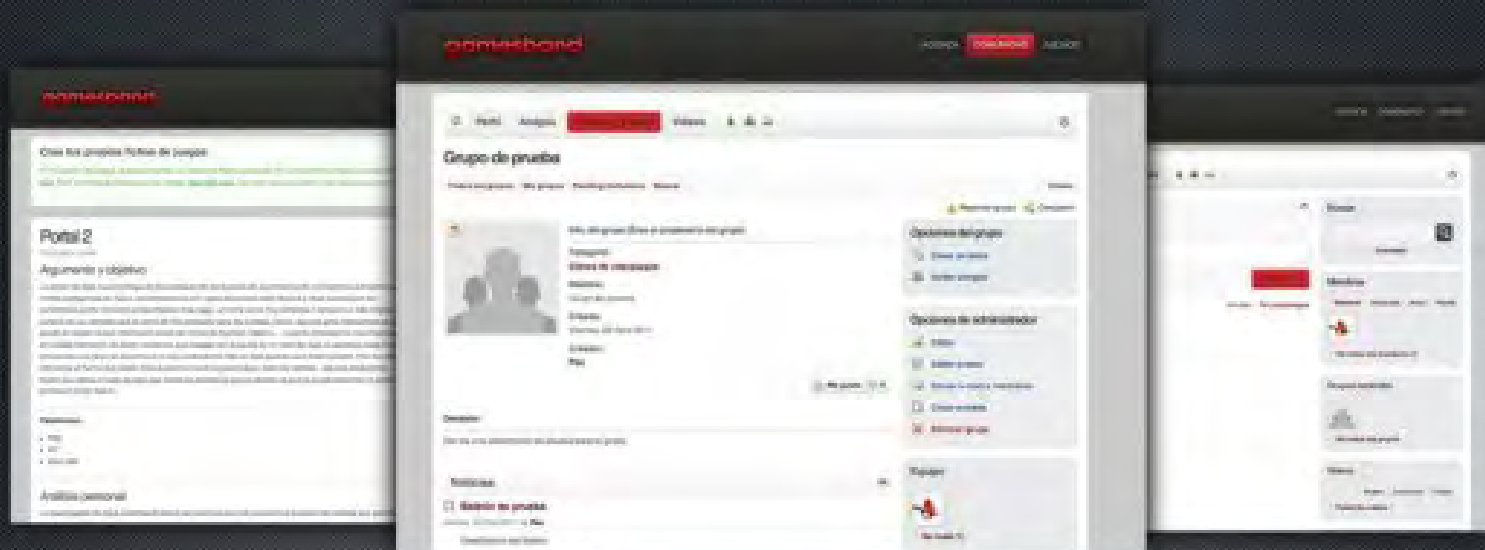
gamesband

gamesband

Crea tus propias fichas de juegos

Portal 2

Argumento y objetivo

Análisis personal

Perfil Amigos Videos

Grupo de prueba

Opciones del grupo

Opciones de administrador

Noticias

Boletín de prueba

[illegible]